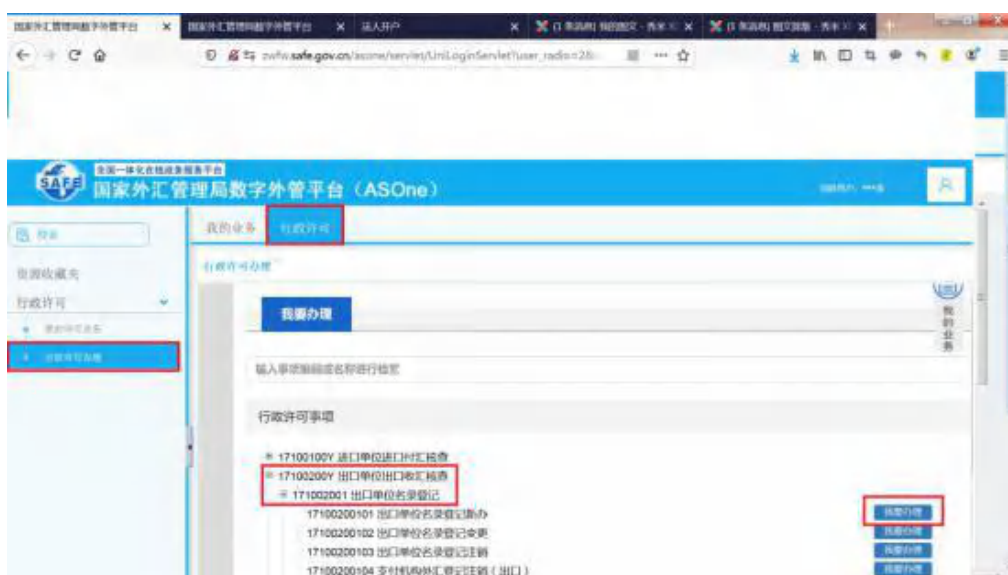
国家外汇管理局数字外管平台 × 国家外汇管理局数字外管平台 × 法人开户 × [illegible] × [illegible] ×

zwfw.safe.gov.cn/asone/servlet/UniLoginServlet?user_radio=2&

全国一体化在线政务服务平台
国家外汇管理局数字外管平台（ASOne）

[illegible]

搜索

资源收藏夹

行政许可

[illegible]

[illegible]

我的业务　行政许可

行政许可办理

我要办理

我的业务

输入事项编码或名称进行检索

行政许可事项

⊞ 17100100Y 进口单位进口付汇核查
⊟ 17100200Y 出口单位出口收汇核查
⊟ 171002001 出口单位名录登记
17100200101 出口单位名录登记新办　我要办理
17100200102 出口单位名录登记变更　我要办理
17100200103 出口单位名录登记注销　我要办理
17100200104 支付机构外汇登记注销（出口）　我要办理